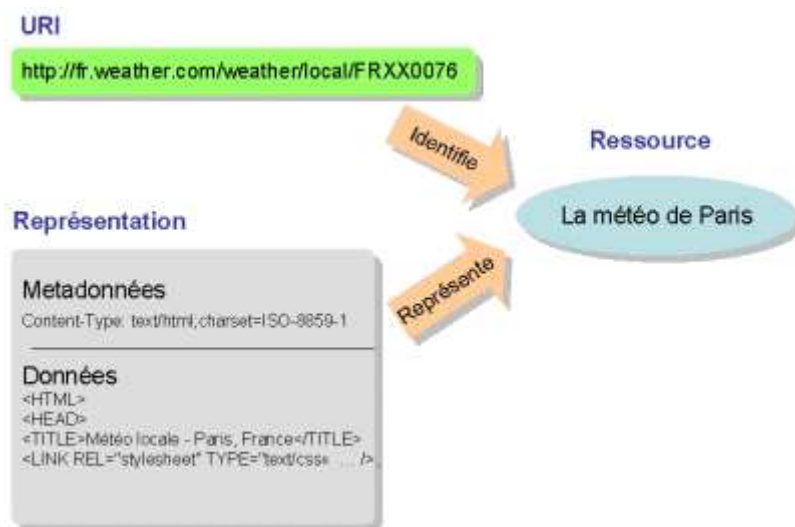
URI

http://fr.weather.com/weather/local/FRXX0076

Identifie

Ressource

La météo de Paris

Représentation

Metadonnées
Content-Type: text/html;charset=ISO-8859-1

Données
<HTML>
<HEAD>
<TITLE>Météo locale - Paris, France</TITLE>
<LINK REL="stylesheet" TYPE="text/css" ... />

Représente